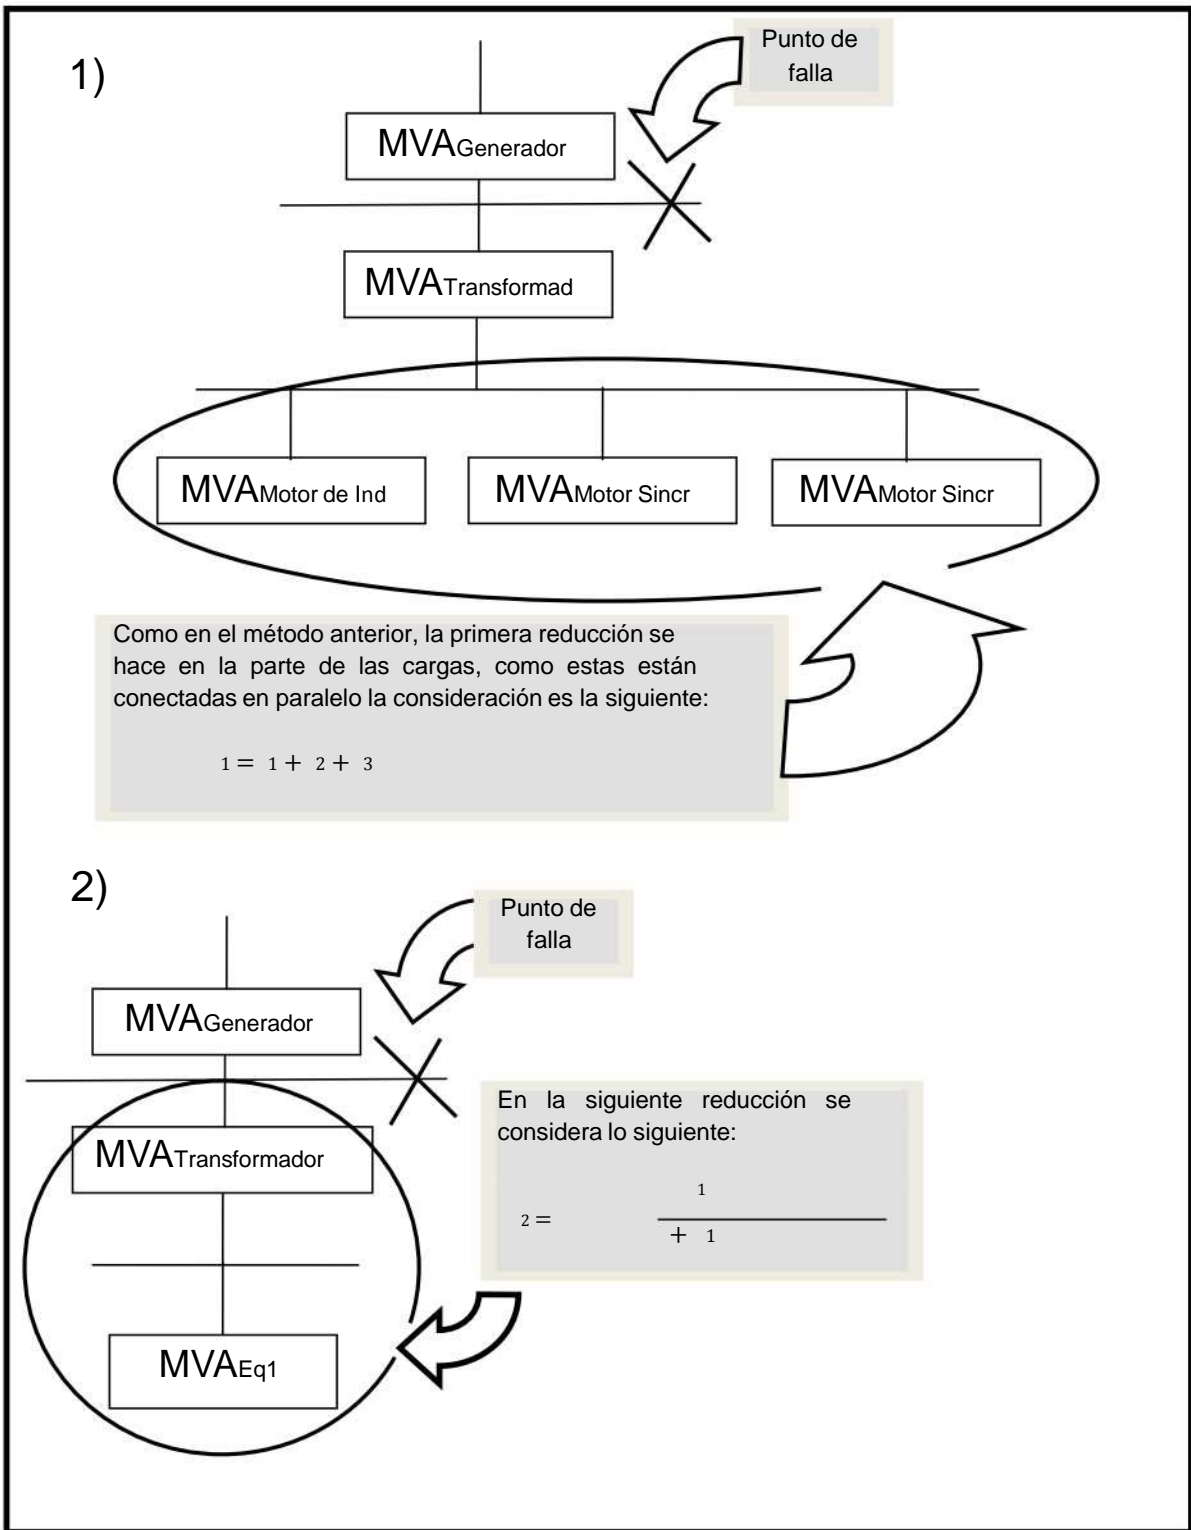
1)

Punto de falla

MVAGenerador

MVATransformad

MVAMotor de Ind

MVAMotor Sincr

MVAMotor Sincr

Como en el método anterior, la primera reducción se hace en la parte de las cargas, como estas están conectadas en paralelo la consideración es la siguiente:

$1 = 1 + 2 + 3$

2)

Punto de falla

MVAGenerador

MVATransformador

MVAEq1

En la siguiente reducción se considera lo siguiente:

$2 = \frac{1}{+ 1}$